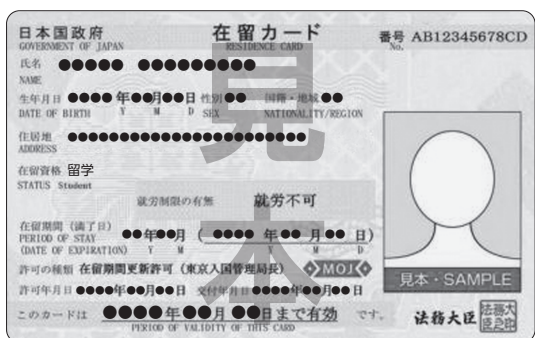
日本国政府
GOVERNMENT OF JAPAN
在留カード
RESIDENCE CARD
番号 AB12345678CD
No.

氏名 ●●●●● ●●●●●●●●●
NAME

生年月日 ●●●● 年●●月●●日 性別 ●● 国籍・地域 ●●
DATE OF BIRTH Y M D SEX NATIONALITY/REGION

住居地 ●●●●●●●●●●●●●●●●●●●●●●
ADDRESS

見

在留資格 留学
STATUS Student

就労制限の有無 就労不可

在留期間(満了日) ●●年●●月 ( ●●●● 年●● 月●● 日)
PERIOD OF STAY
(DATE OF EXPIRATION) Y M Y M D

本

許可の種類 在留期間更新許可(東京入国管理局長)
MOJ

許可年月日 ●●●●年●●月●●日 交付年月日 ●●●●年●●月●●日

このカードは ●●●● 年 ●●月 ●●日まで有効 です。
PERIOD OF VALIDITY OF THIS CARD

見本・SAMPLE

法務大臣 法務大臣之印